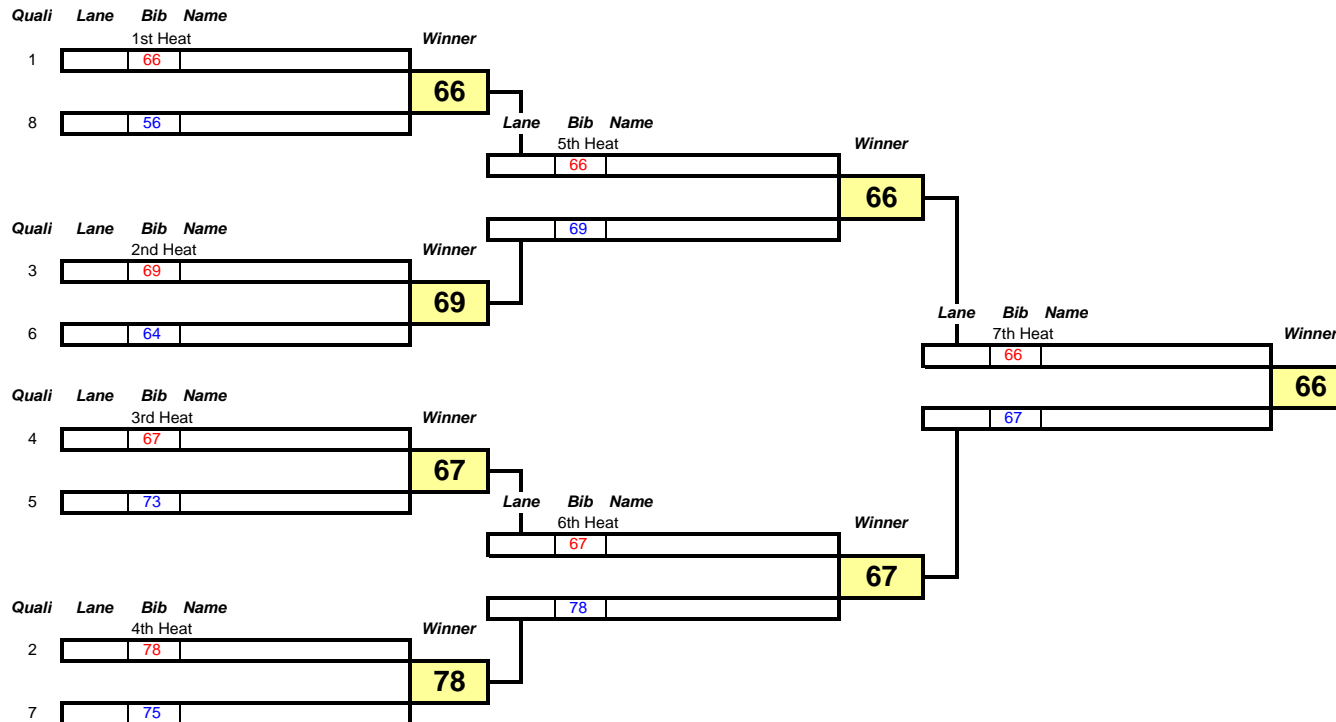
Quali Lane Bib Name
1st Heat
Winner
1 66
66
8 56

Lane Bib Name
5th Heat
Winner
66
66
69

Quali Lane Bib Name
2nd Heat
Winner
3 69
69
6 64

Lane Bib Name
7th Heat
Winner
66
66
67

Quali Lane Bib Name
3rd Heat
Winner
4 67
67
5 73

Lane Bib Name
6th Heat
Winner
67
67
78

Quali Lane Bib Name
4th Heat
Winner
2 78
78
7 75